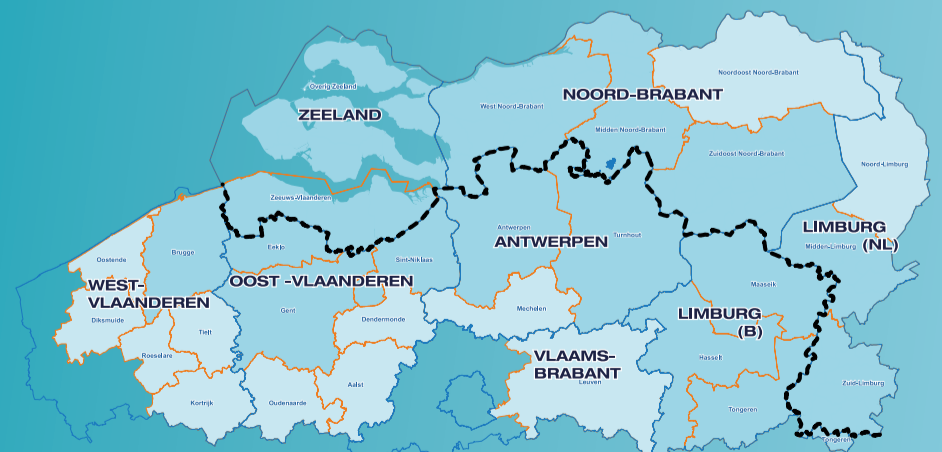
Overig Zeeland
ZEELAND
Zeeuws-Vlaanderen
West Noord-Brabant
NOORD-BRABANT
Noordoost Noord-Brabant
Midden-Noord-Brabant
Zuidoost Noord-Brabant
Noord-Limburg
Oostende
Brugge
Eeklo
Sint-Niklaas
Antwerpen
ANTWERPEN
Turnhout
LIMBURG (NL)
Midden-Limburg
WEST-VLAANDEREN
OOST -VLAANDEREN
Diksmuide
Tielt
Gent
Dendermonde
Mechelen
Maaseik
LIMBURG (B)
Roeselare
VLAAMS-BRABANT
Leuven
Hasselt
Zuid-Limburg
Kortrijk
Oudenaarde
Aalst
Tongeren
Tongeren